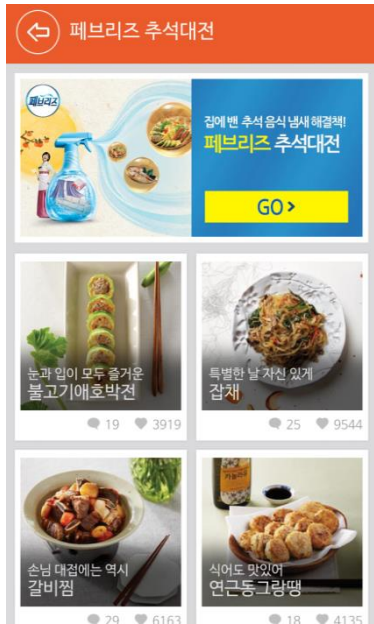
페브리즈 추석대전

페브리즈

집에 밴 추석 음식 냄새 해결책!
페브리즈 추석대전

GO >

눈과 입이 모두 즐거운
불고기애호박전

19 3919

특별한 날 자신 있게
잡채

25 9544

손님 대접에는 역시
갈비찜

29 6163

식어도 맛있어
연근동그랑땡

18 4135